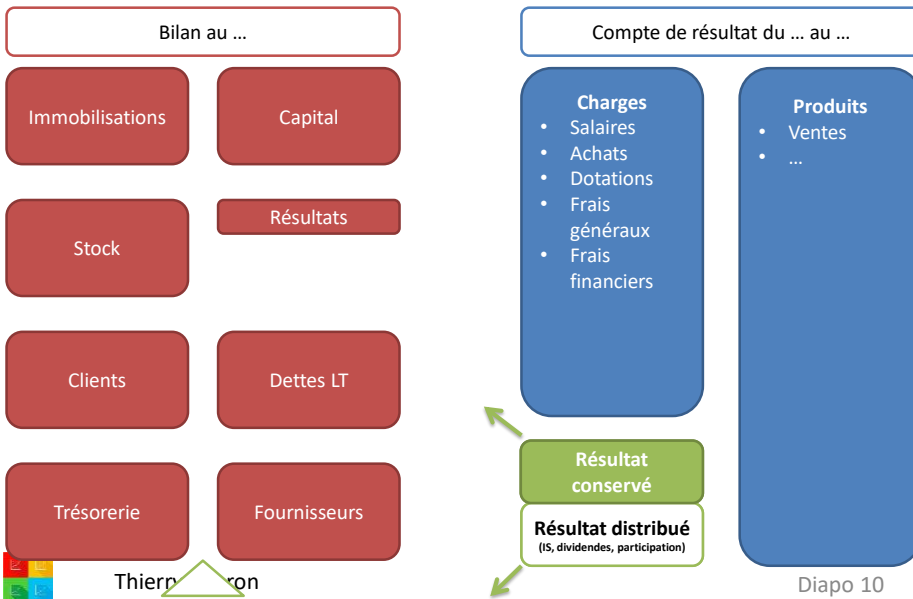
Bilan au …

Immobilisations

Capital

Résultats

Stock

Clients

Dettes LT

Trésorerie

Fournisseurs

Compte de résultat du … au …

Charges
- Salaires
- Achats
- Dotations
- Frais généraux
- Frais financiers

Produits
- Ventes
- …

Résultat conservé

Résultat distribué
(IS, dividendes, participation)

Thierr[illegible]ron

Diapo 10